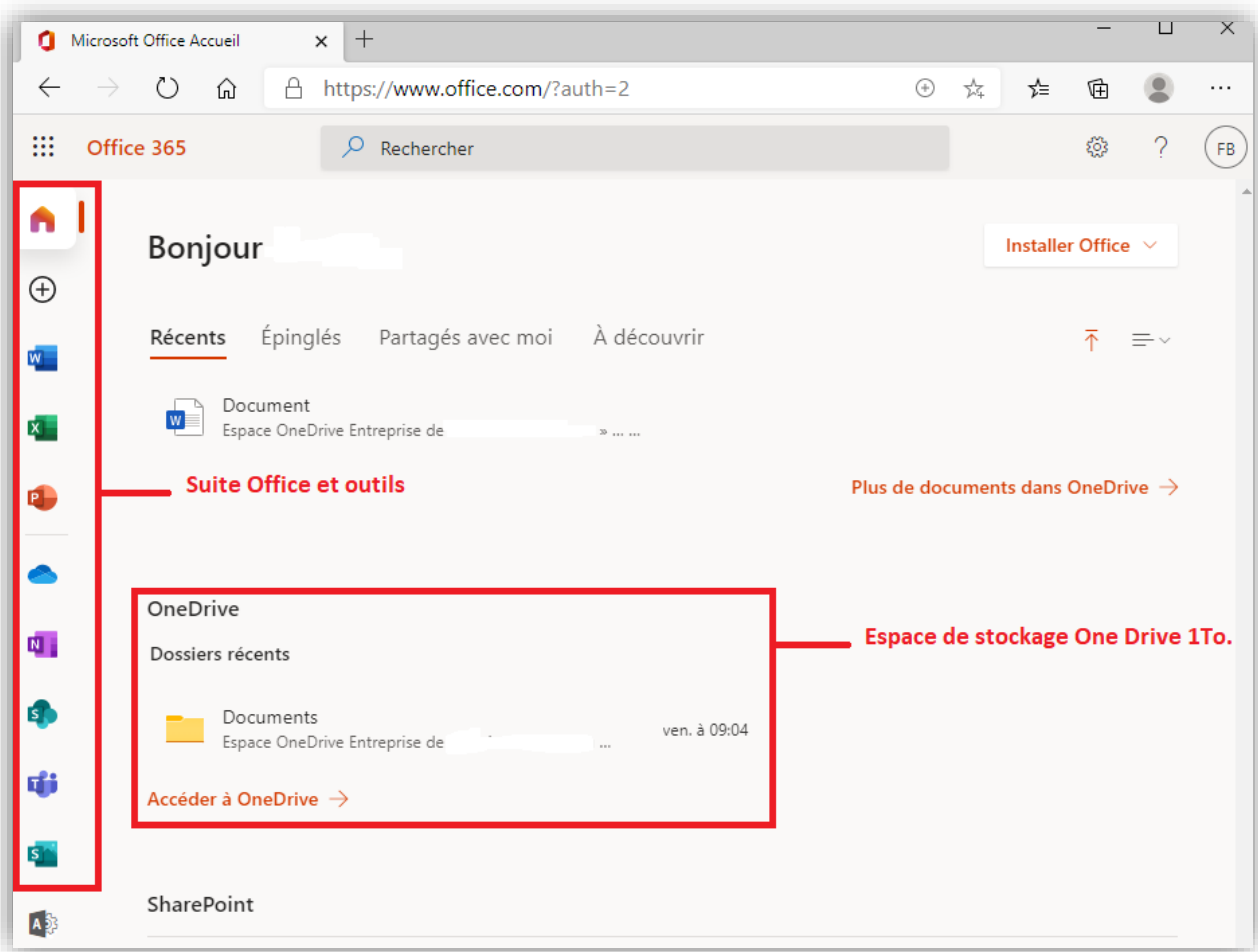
Microsoft Office Accueil

https://www.office.com/?auth=2

Office 365

Rechercher

FB

Bonjour

Installer Office

Récents Épinglés Partagés avec moi À découvrir

Document
Espace OneDrive Entreprise de » ... ...

Suite Office et outils

Plus de documents dans OneDrive →

OneDrive

Dossiers récents

Espace de stockage One Drive 1To.

Documents
Espace OneDrive Entreprise de ...

ven. à 09:04

Accéder à OneDrive →

SharePoint